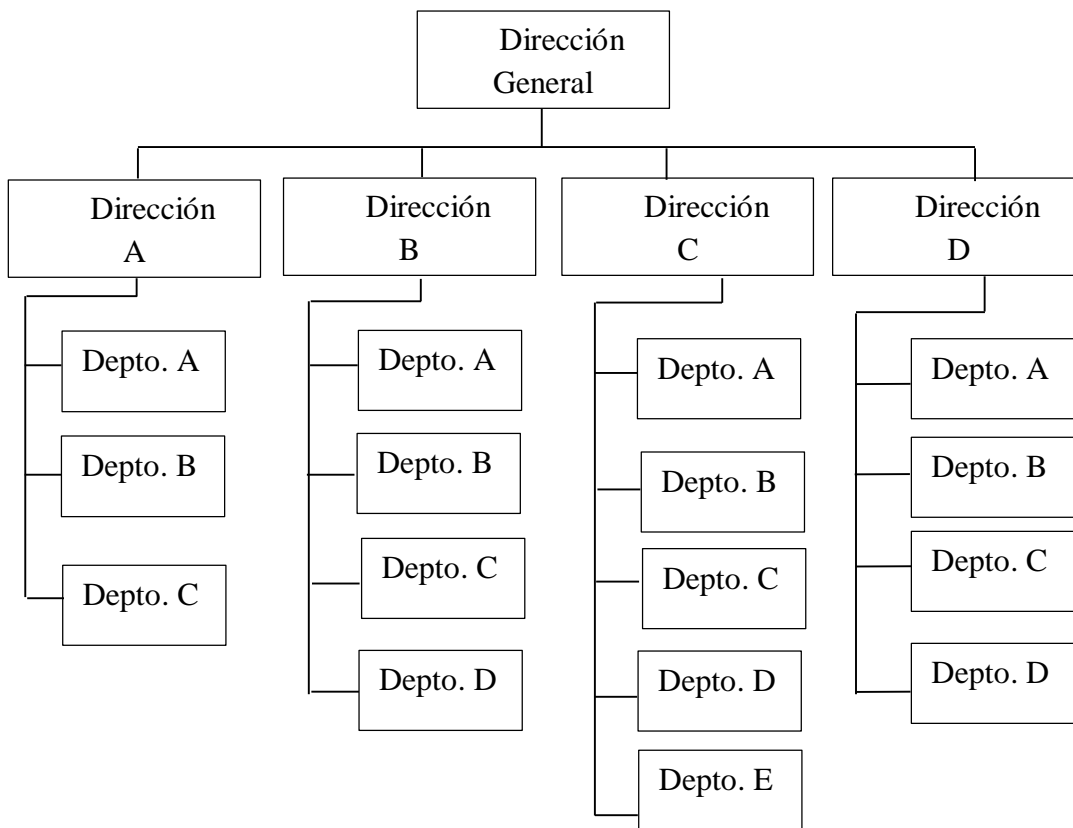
Dirección General

Dirección A

Depto. A

Depto. B

Depto. C

Dirección B

Depto. A

Depto. B

Depto. C

Depto. D

Dirección C

Depto. A

Depto. B

Depto. C

Depto. D

Depto. E

Dirección D

Depto. A

Depto. B

Depto. C

Depto. D